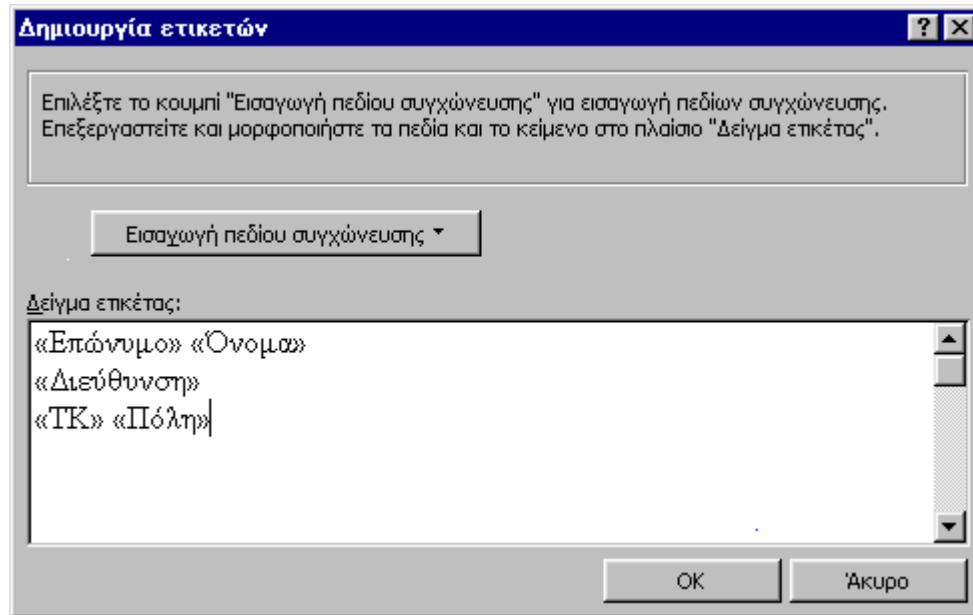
Δημιουργία ετικετών

?

Επιλέξτε το κουμπί "Εισαγωγή πεδίου συγχώνευσης" για εισαγωγή πεδίων συγχώνευσης. Επεξεργαστείτε και μορφοποιήστε τα πεδία και το κείμενο στο πλαίσιο "Δείγμα ετικέτας".

Εισαγωγή πεδίου συγχώνευσης

Δείγμα ετικέτας:

«Επώνυμο» «Όνομα»
«Διεύθυνση»
«ΤΚ» «Πόλη»

OK

Άκυρο